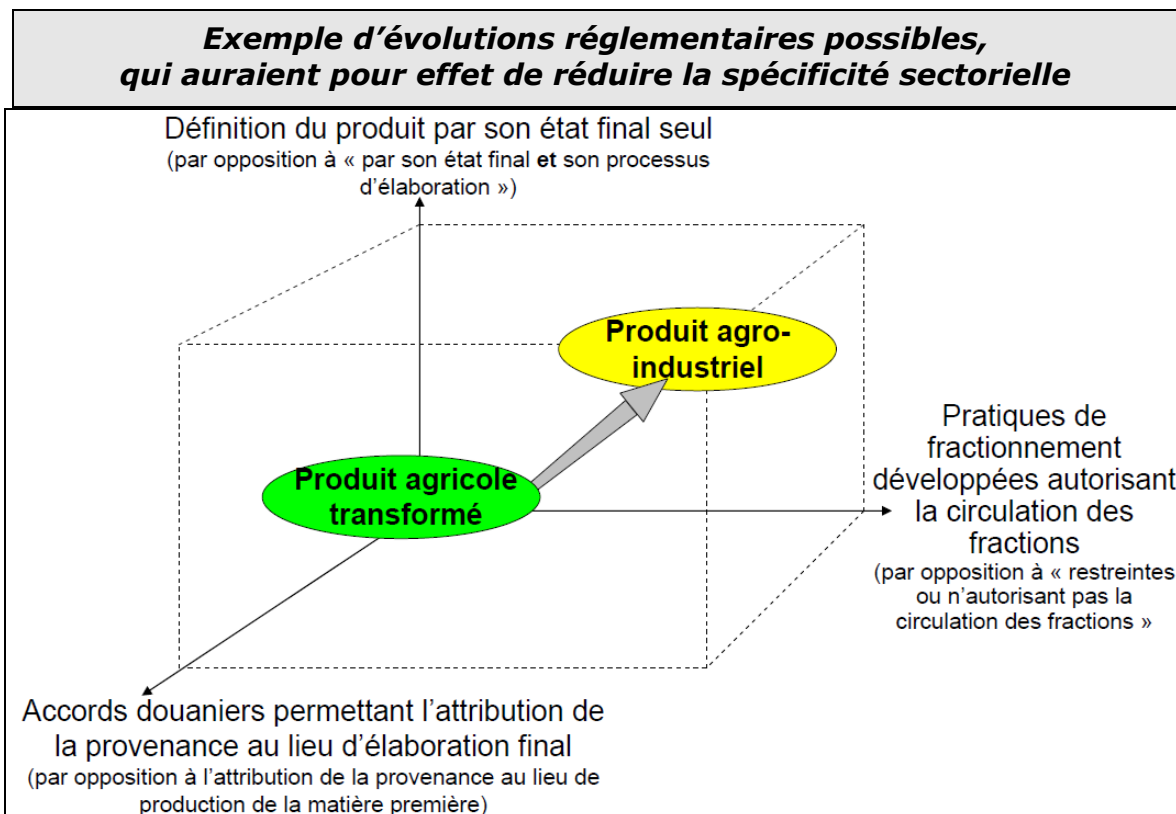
Exemple d’évolutions réglementaires possibles, qui auraient pour effet de réduire la spécificité sectorielle

Définition du produit par son état final seul
(par opposition à « par son état final et son processus d’élaboration »)

Produit agro-industriel

Pratiques de fractionnement développées autorisant la circulation des fractions
(par opposition à « restreintes ou n’autorisant pas la circulation des fractions »

Produit agricole transformé

Accords douaniers permettant l’attribution de la provenance au lieu d’élaboration final
(par opposition à l’attribution de la provenance au lieu de production de la matière première)